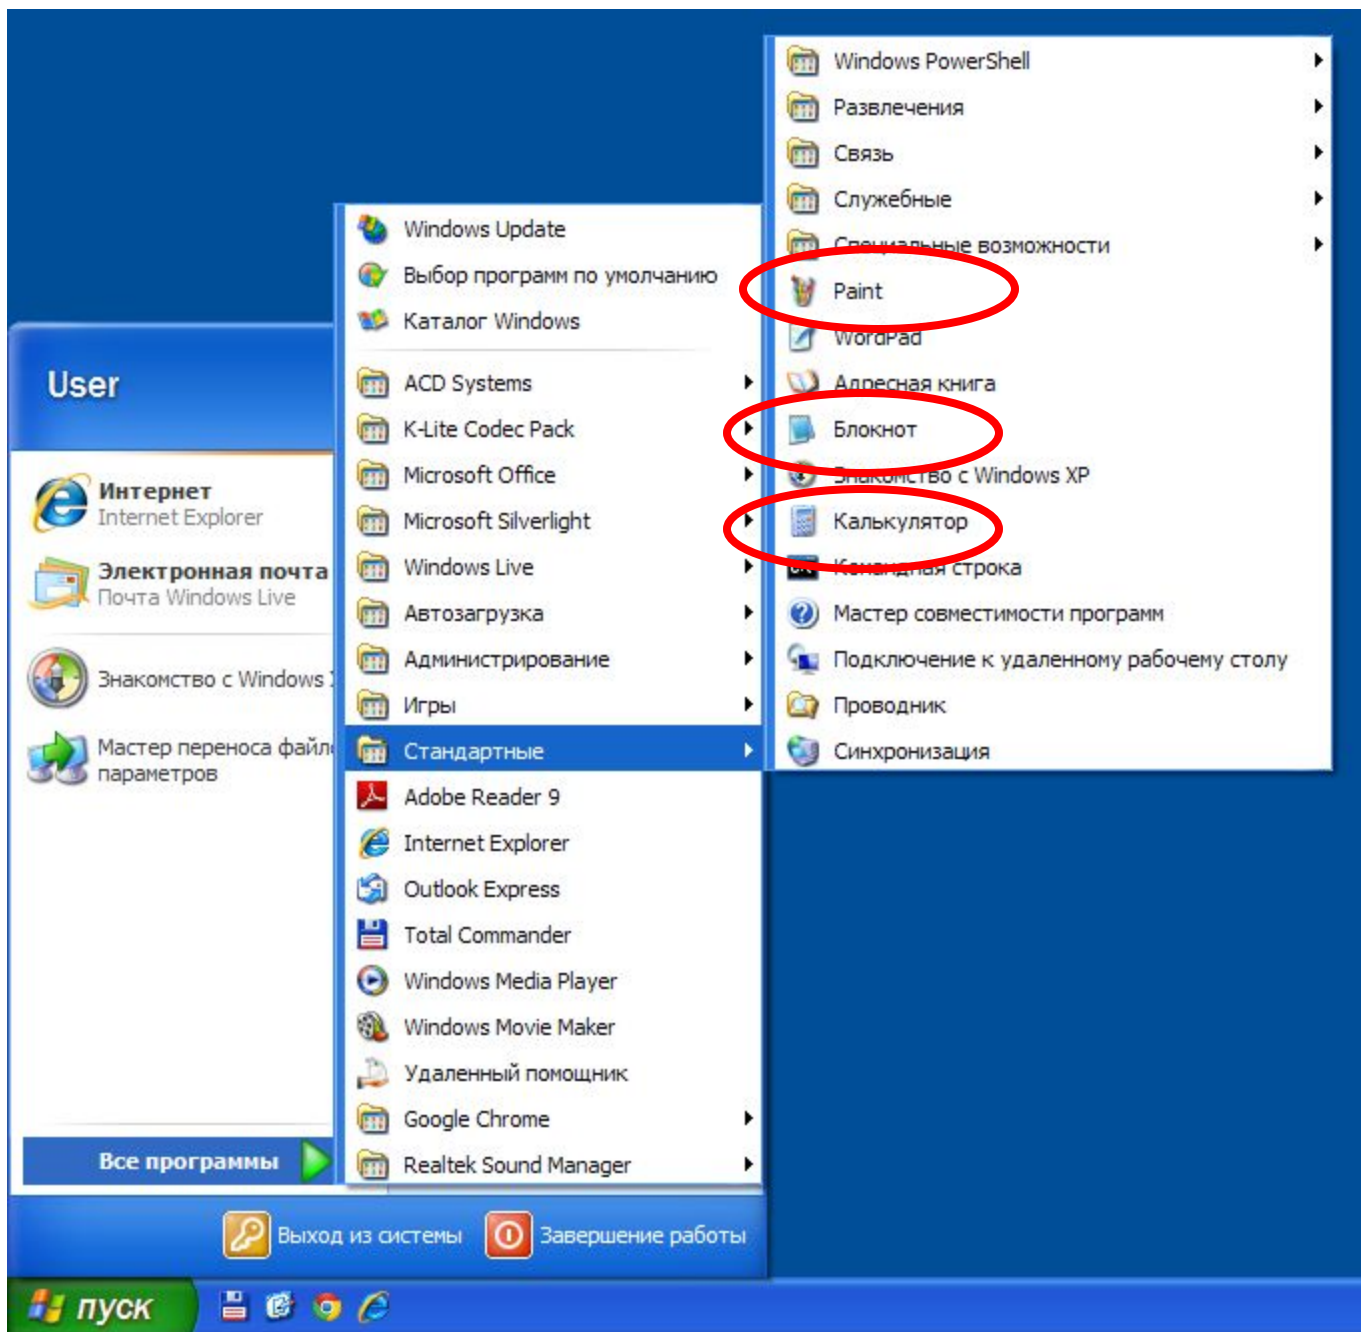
User

Интернет
Internet Explorer

Электронная почта
Почта Windows Live

Знакомство с Windows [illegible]

Мастер переноса файл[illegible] параметров

Все программы

Windows Update
Выбор программ по умолчанию
Каталог Windows
ACD Systems
K-Lite Codec Pack
Microsoft Office
Microsoft Silverlight
Windows Live
Автозагрузка
Администрирование
Игры
Стандартные
Adobe Reader 9
Internet Explorer
Outlook Express
Total Commander
Windows Media Player
Windows Movie Maker
Удаленный помощник
Google Chrome
Realtek Sound Manager

Windows PowerShell
Развлечения
Связь
Служебные
Специальные возможности
Paint
WordPad
Адресная книга
Блокнот
Знакомство с Windows XP
Калькулятор
Командная строка
Мастер совместимости программ
Подключение к удаленному рабочему столу
Проводник
Синхронизация

Выход из системы
Завершение работы

пуск